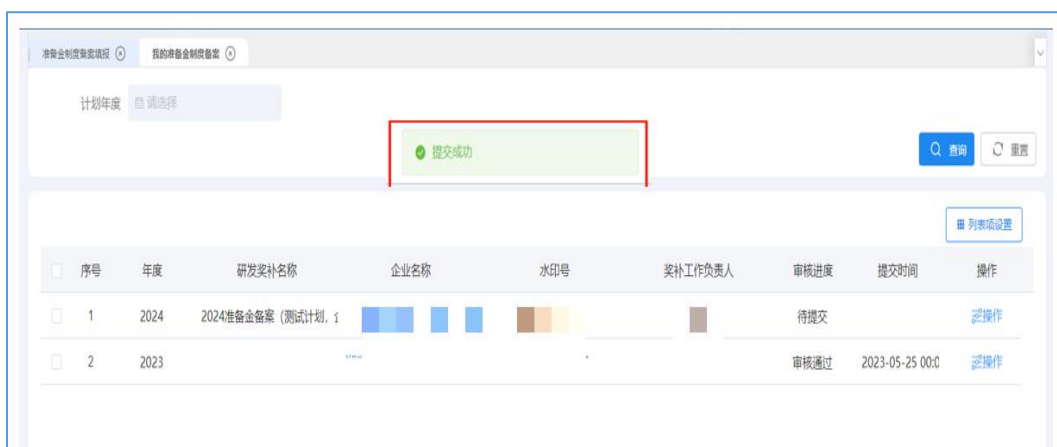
准备金制度备案填报 ⊗ 我的准备金制度备案 ⊗

计划年度 请选择

提交成功

查询 重置

列表项设置

| 序号 | 年度 | 研发奖补名称 | 企业名称 | 水印号 | 奖补工作负责人 | 审核进度 | 提交时间 | 操作 |
|---|---|---|---|---|---|---|---|---|
| 1 | 2024 | 2024准备金备案（测试计划，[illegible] | | | | 待提交 | | 操作 |
| 2 | 2023 | | | | | 审核通过 | 2023-05-25 00:0 | 操作 |